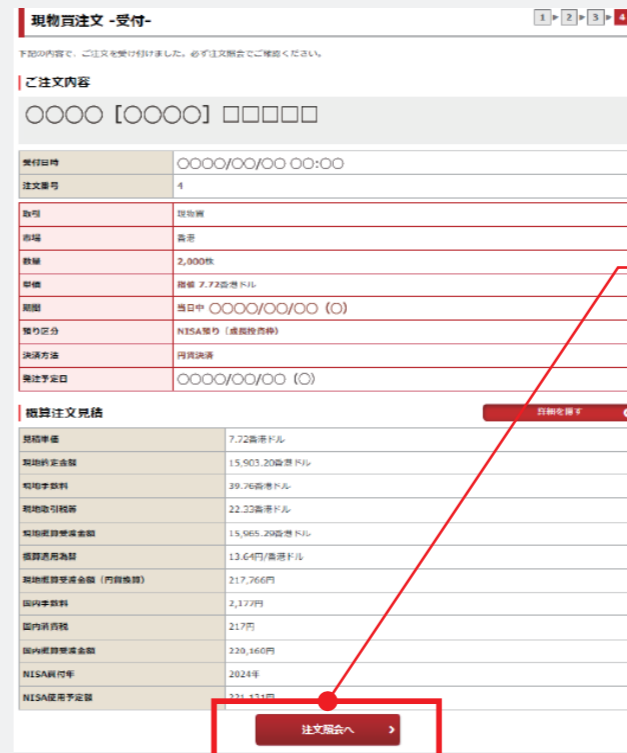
現物買注文 -受付-

1 ▸ 2 ▸ 3 ▸ 4

下記の内容で、ご注文を受け付けました。必ず注文照会でご確認ください。

ご注文内容

○○○○［○○○○］□□□□□

| 受付日時 | ○○○○/○○/○○ ○○:○○ |
|---|---|
| 注文番号 | 4 |

| 取引 | 現物買 |
|---|---|
| 市場 | 香港 |
| 数量 | 2,000株 |
| 単価 | 指値 7.72香港ドル |
| 期間 | 当日中 ○○○○/○○/○○（○） |
| 預り区分 | NISA預り（成長投資枠） |
| 決済方法 | 円貨決済 |
| 発注予定日 | ○○○○/○○/○○（○） |

概算注文見積

詳細を隠す

| 見積単価 | 7.72香港ドル |
|---|---|
| 現地約定金額 | 15,903.20香港ドル |
| 現地手数料 | 39.76香港ドル |
| 現地取引税等 | 22.33香港ドル |
| 現地概算受渡金額 | 15,965.29香港ドル |
| 概算適用為替 | 13.64円/香港ドル |
| 現地概算受渡金額（円貨換算） | 217,766円 |
| 国内手数料 | 2,177円 |
| 国内消費税 | 217円 |
| 国内概算受渡金額 | 220,160円 |
| NISA買付年 | 2024年 |
| NISA使用予定額 | 221,121円 |

注文照会へ ›